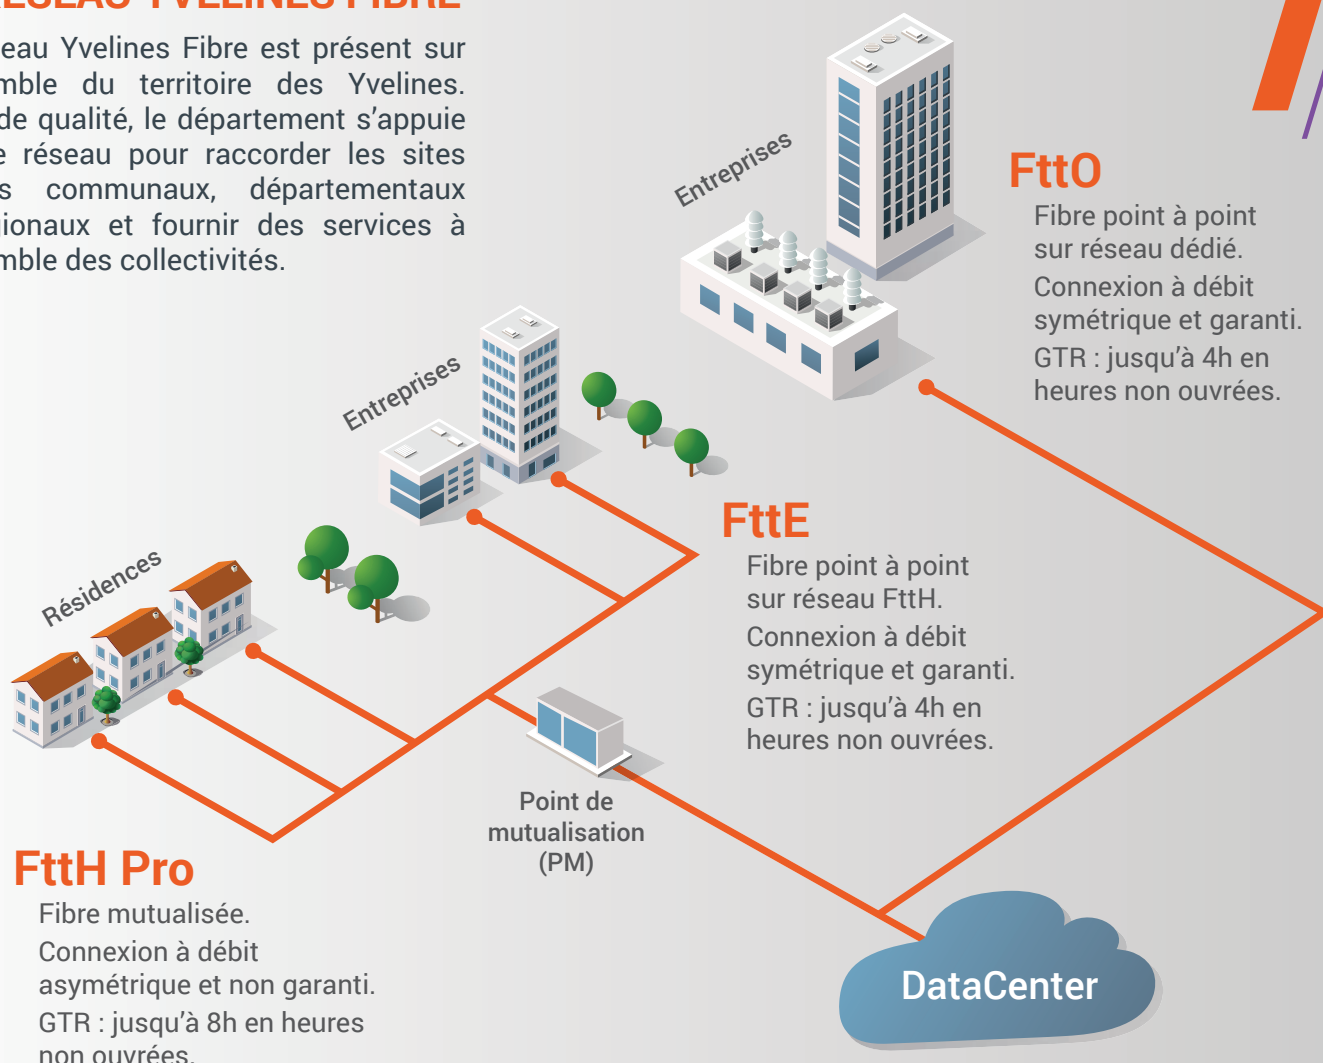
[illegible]ÉSEAU YVELINES FIBRE

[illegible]eau Yvelines Fibre est présent sur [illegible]mble du territoire des Yvelines. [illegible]de qualité, le département s'appuie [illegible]e réseau pour raccorder les sites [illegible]s communaux, départementaux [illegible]ionaux et fournir des services à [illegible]mble des collectivités.

Entreprises

FttO
Fibre point à point sur réseau dédié.
Connexion à débit symétrique et garanti.
GTR : jusqu'à 4h en heures non ouvrées.

Entreprises

FttE
Fibre point à point sur réseau FttH.
Connexion à débit symétrique et garanti.
GTR : jusqu'à 4h en heures non ouvrées.

Résidences

Point de mutualisation (PM)

FttH Pro
Fibre mutualisée.
Connexion à débit asymétrique et non garanti.
GTR : jusqu'à 8h en heures non ouvrées.

DataCenter